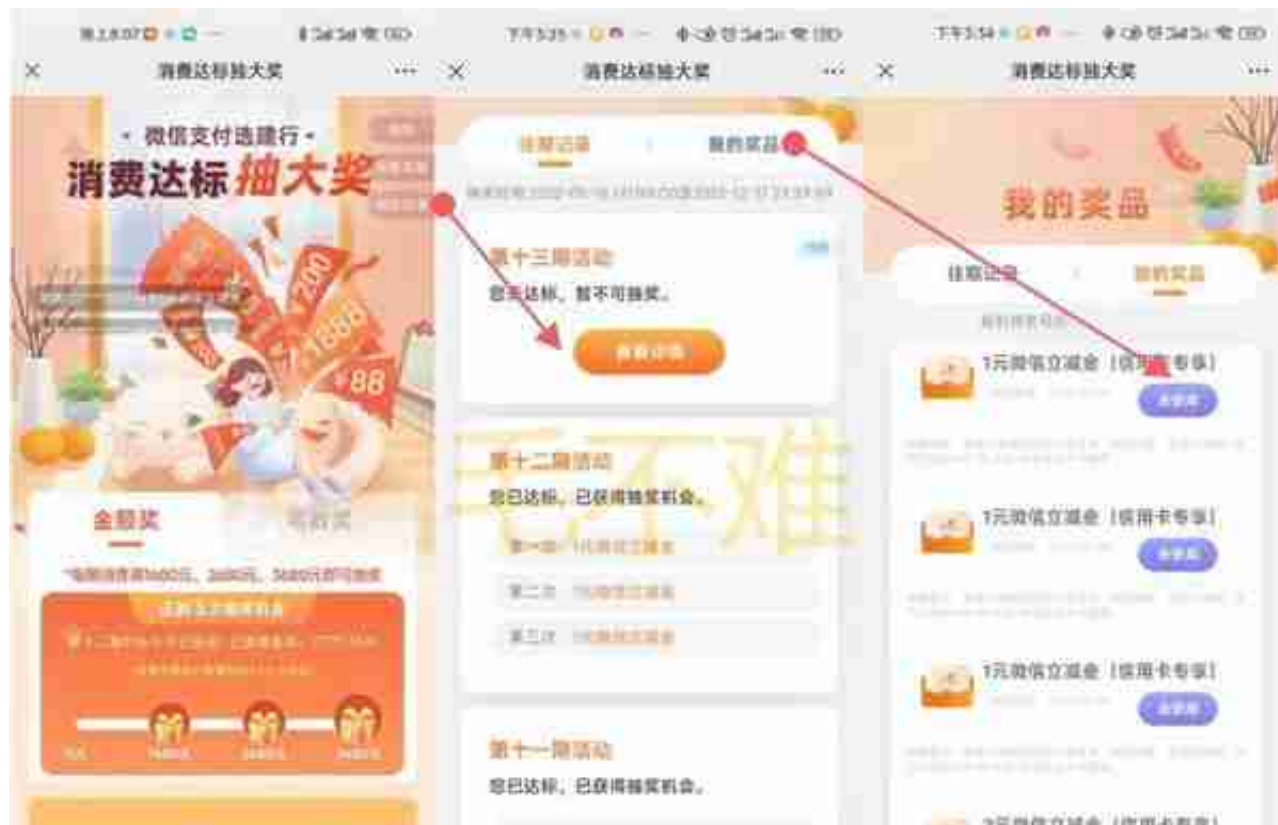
消费达标抽大奖

- 微信支付逸捷行 -
消费达标 抽大奖

¥200
¥1888
¥88

全额奖

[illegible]

消费达标抽大奖

往期活动　我的奖品

第十三期活动
您未达标，暂不可抽奖。

查看活动

第十二期活动
您已达标，已获得抽奖机会。

第一次　1元微信立减金
第二次　1元微信立减金
第三次　1元微信立减金

第十一期活动
您已达标，已获得抽奖机会。

消费达标抽大奖

我的奖品

往期活动　我的奖品

1元微信立减金（信用卡专享）
去使用

1元微信立减金（信用卡专享）
去使用

1元微信立减金（信用卡专享）
去使用

2元微信立减金（信用卡专享）